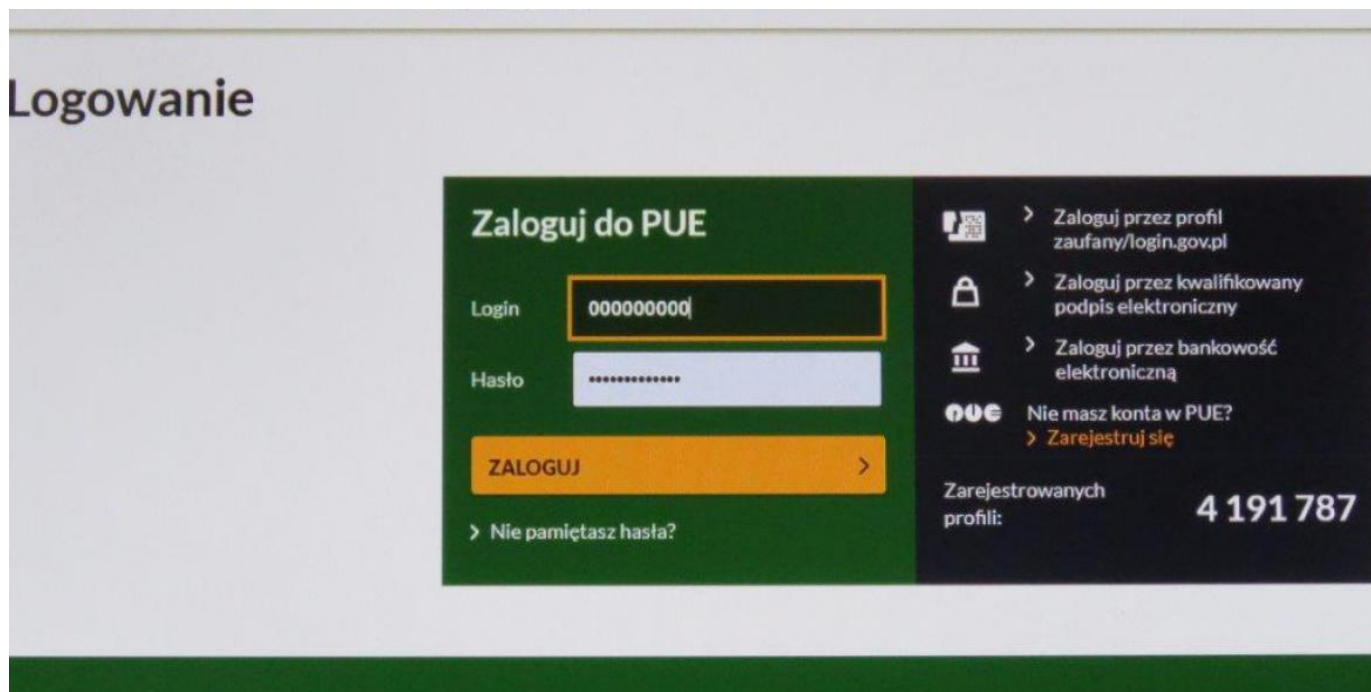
Logowanie

Zaloguj do PUE

Login 000000000

Hasło ••••••••••••••

ZALOGUJ >

> Nie pamiętasz hasła?

> Zaloguj przez profil zaufany/login.gov.pl

> Zaloguj przez kwalifikowany podpis elektroniczny

> Zaloguj przez bankowość elektroniczną

PUE Nie masz konta w PUE?
> Zarejestruj się

Zarejestrowanych profili: 4 191 787